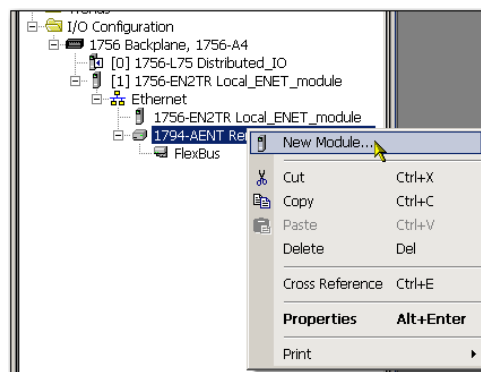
Trends
I/O Configuration
1756 Backplane, 1756-A4
[0] 1756-L75 Distributed_IO
[1] 1756-EN2TR Local_ENET_module
Ethernet
1756-EN2TR Local_ENET_module
1794-AENT Re
FlexBus

New Module...
Cut Ctrl+X
Copy Ctrl+C
Paste Ctrl+V
Delete Del
Cross Reference Ctrl+E
Properties Alt+Enter
Print